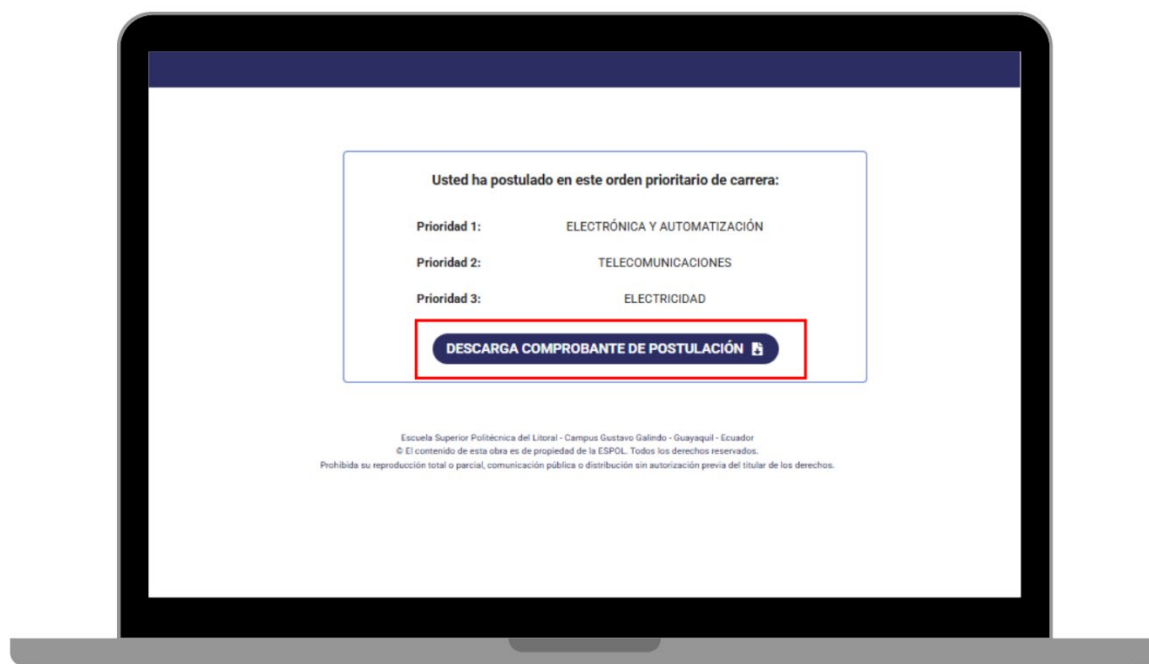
Usted ha postulado en este orden prioritario de carrera:

| | |
|---|---|
| Prioridad 1: | ELECTRÓNICA Y AUTOMATIZACIÓN |
| Prioridad 2: | TELECOMUNICACIONES |
| Prioridad 3: | ELECTRICIDAD |

DESCARGA COMPROBANTE DE POSTULACIÓN

Escuela Superior Politécnica del Litoral - Campus Gustavo Galindo - Guayaquil - Ecuador
© El contenido de esta obra es de propiedad de la ESPOL. Todos los derechos reservados.
Prohibida su reproducción total o parcial, comunicación pública o distribución sin autorización previa del titular de los derechos.